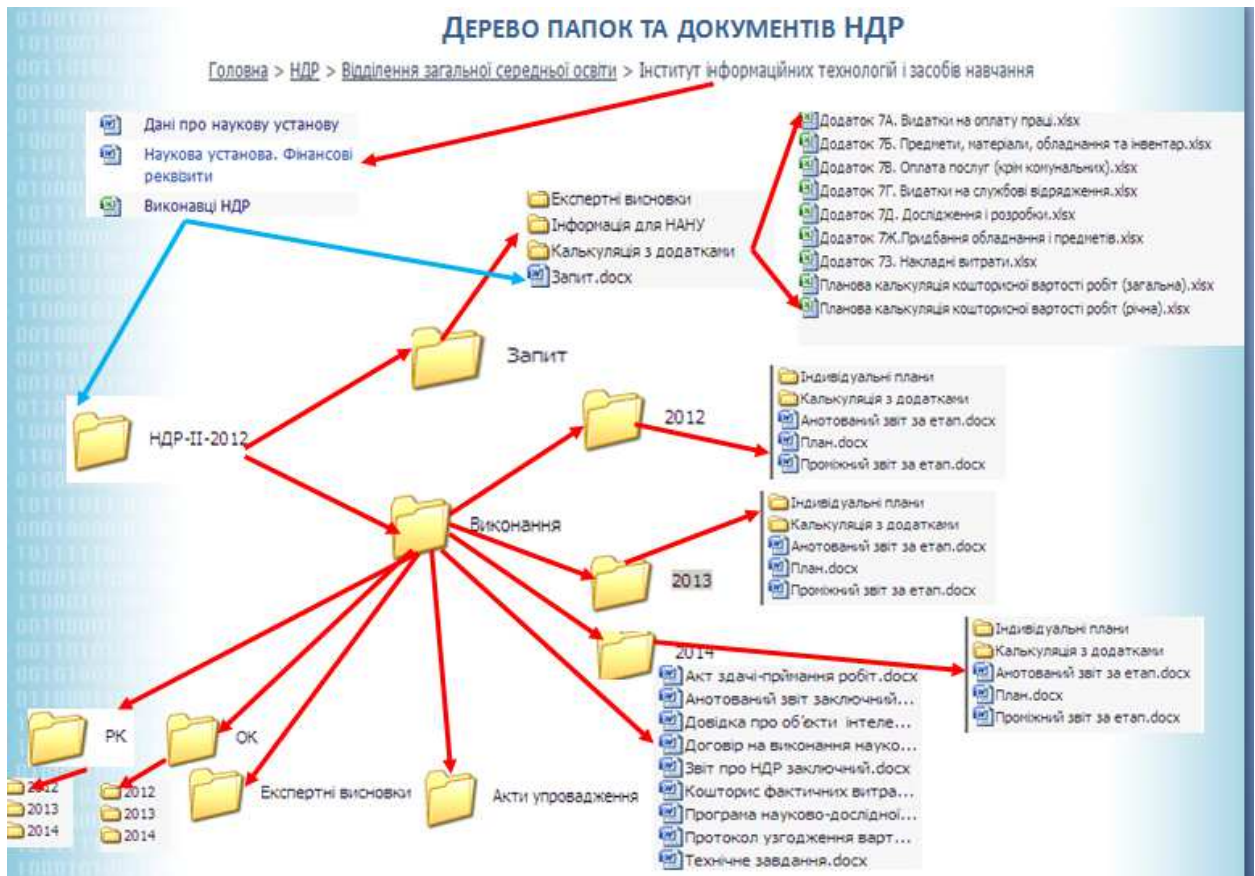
ДЕРЕВО ПАПОК ТА ДОКУМЕНТІВ НДР

Головна > НДР > Відділення загальної середньої освіти > Інститут інформаційних технологій і засобів навчання

Дані про наукову установу
Наукова установа. Фінансові реквізити
Виконавці НДР

Експертні висновки
Інформація для НАНУ
Калькуляція з додатками
Запит.docx

Додаток 7А. Видатки на оплату праці.xlsx
Додаток 7Б. Предмети, матеріали, обладнання та інвентар.xlsx
Додаток 7В. Оплата послуг (крім комунальних).xlsx
Додаток 7Г. Видатки на службові відрядження.xlsx
Додаток 7Д. Дослідження і розробки.xlsx
Додаток 7Ж.Придбання обладнання і предметів.xlsx
Додаток 7З. Накладні витрати.xlsx
Планова калькуляція кошторисної вартості робіт (загальна).xlsx
Планова калькуляція кошторисної вартості робіт (річна).xlsx

Запит

НДР-ІІ-2012

2012

Індивідуальні плани
Калькуляція з додатками
Анотований звіт за етап.docx
План.docx
Проміжний звіт за етап.docx

Виконання

Індивідуальні плани
Калькуляція з додатками
Анотований звіт за етап.docx
План.docx
Проміжний звіт за етап.docx

2013

2014

Індивідуальні плани
Калькуляція з додатками
Анотований звіт за етап.docx
План.docx
Проміжний звіт за етап.docx

Акт здачі-приймання робіт.docx
Анотований звіт заключний...
Довідка про об'єкти інтеле...
Договір на виконання науко...
Звіт про НДР заключний.docx
Кошторис фактичних витра...
Програма науково-дослідної...
Протокол узгодження варт...
Технічне завдання.docx

РК
2012
2013
2014

ОК
2012
2013
2014

Експертні висновки

Акти упровадження